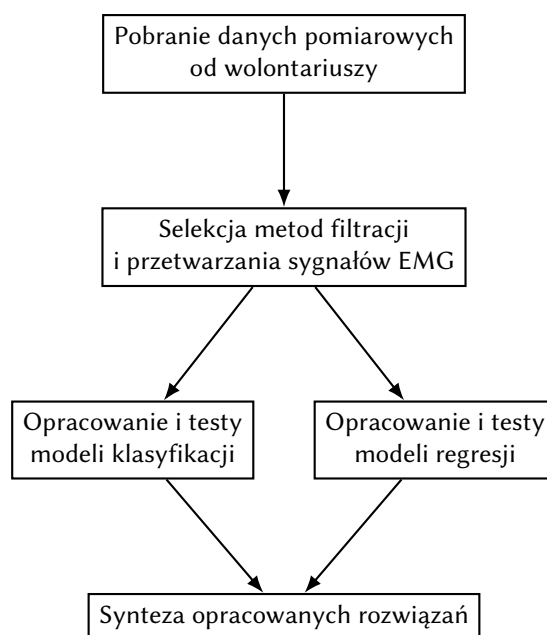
Pobranie danych pomiarowych od wolontariuszy

Selekcja metod filtracji i przetwarzania sygnałów EMG

Opracowanie i testy modeli klasyfikacji

Opracowanie i testy modeli regresji

Synteza opracowanych rozwiązań